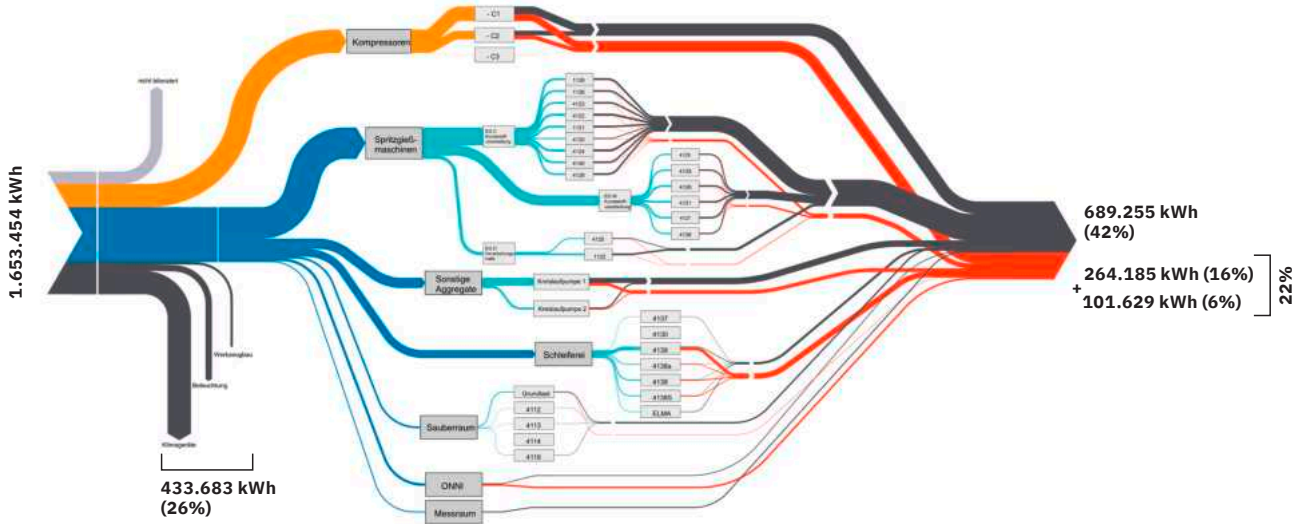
1.653.454 kWh

nicht bilanziert

Kompressoren

- C1

- C2

- C3

Spritzgieß-maschinen

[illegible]

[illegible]

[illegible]

Sonstige Aggregate

Kreislaufpumpe 1

Kreislaufpumpe 2

Schleiferei

4137

4130

4138

4138a

4139

4138S

ELMA

Sauberraum

Grundlast

4112

4113

4114

4115

ONNI

Messraum

Werkzeugbau

Beleuchtung

Klimageräte

433.683 kWh (26%)

689.255 kWh (42%)

264.185 kWh (16%)

+

101.629 kWh (6%)

22%